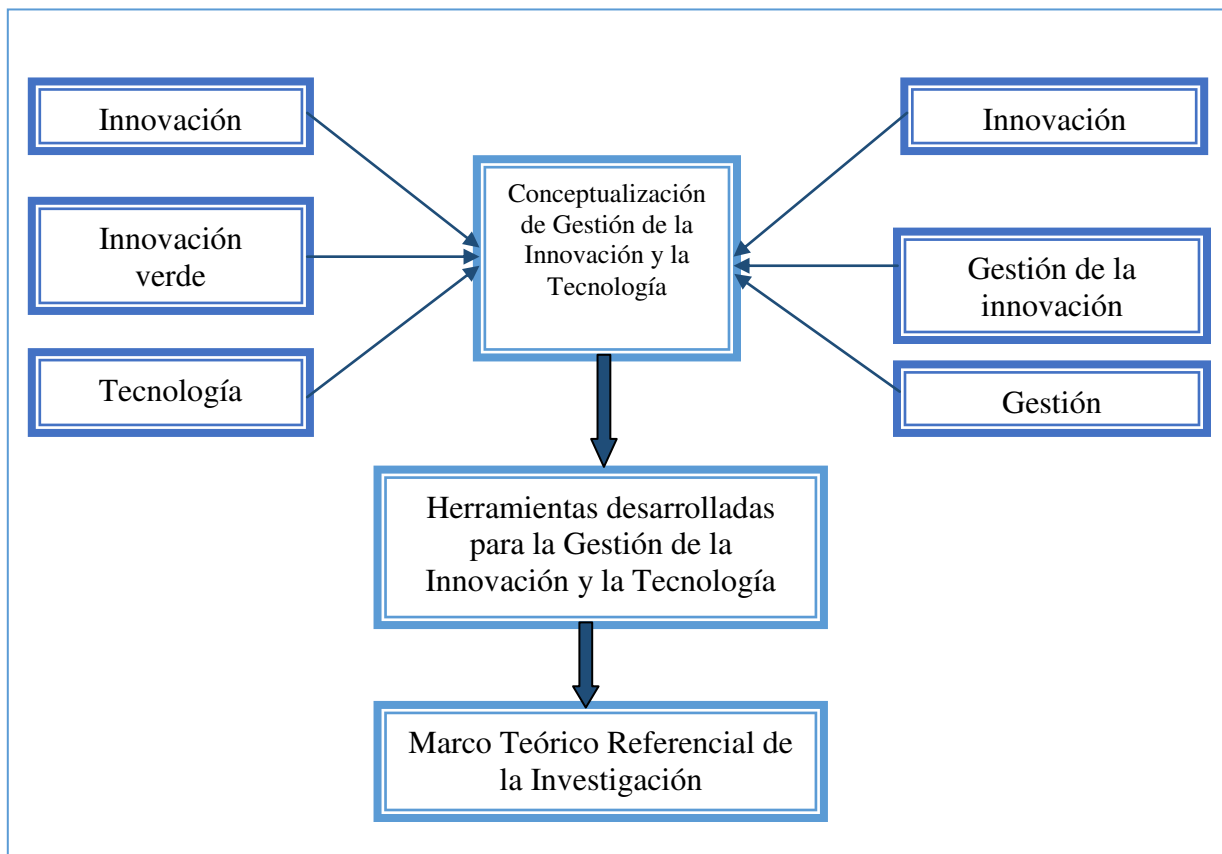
Innovación

Innovación verde

Tecnología

Conceptualización de Gestión de la Innovación y la Tecnología

Innovación

Gestión de la innovación

Gestión

Herramientas desarrolladas para la Gestión de la Innovación y la Tecnología

Marco Teórico Referencial de la Investigación